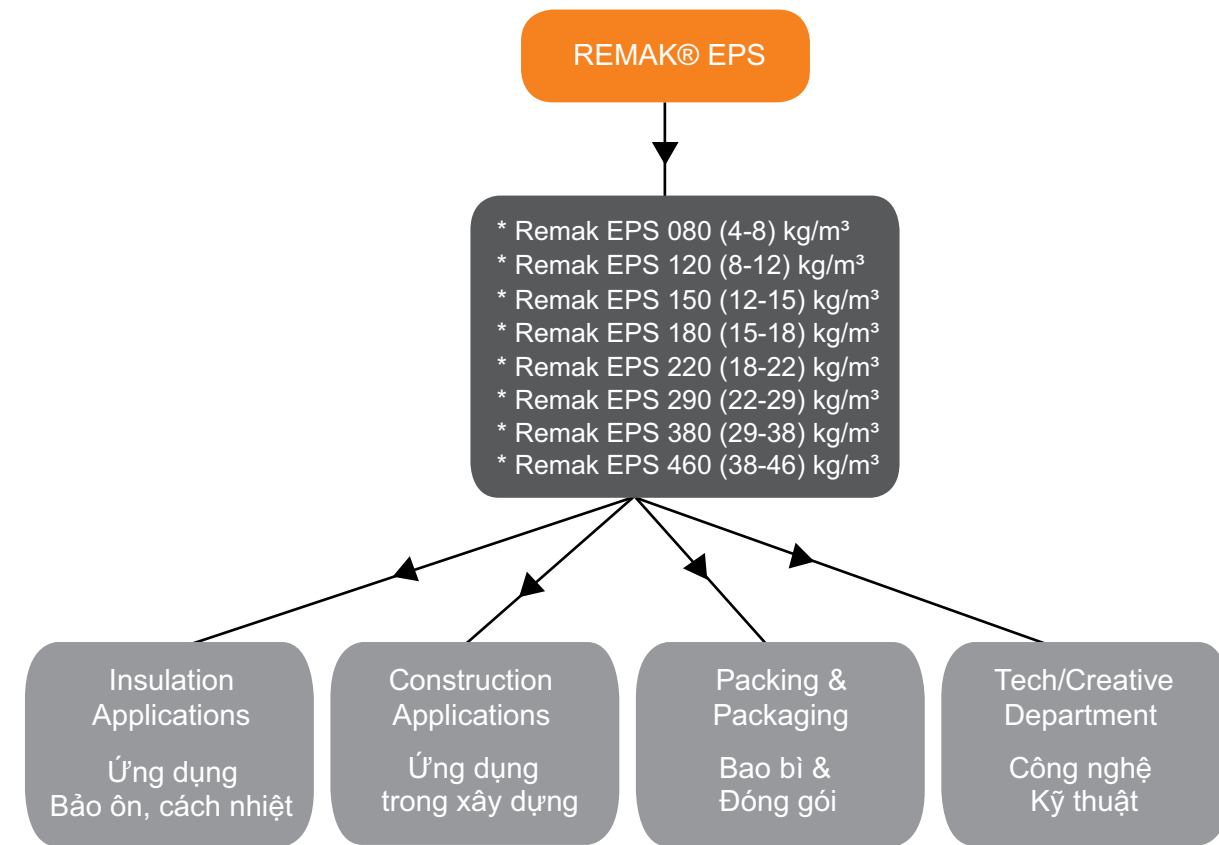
REMAK® EPS

* Remak EPS 080 (4-8) kg/m³
* Remak EPS 120 (8-12) kg/m³
* Remak EPS 150 (12-15) kg/m³
* Remak EPS 180 (15-18) kg/m³
* Remak EPS 220 (18-22) kg/m³
* Remak EPS 290 (22-29) kg/m³
* Remak EPS 380 (29-38) kg/m³
* Remak EPS 460 (38-46) kg/m³

Insulation Applications

Ứng dụng Bảo ôn, cách nhiệt

Construction Applications

Ứng dụng trong xây dựng

Packing & Packaging

Bao bì & Đóng gói

Tech/Creative Department

Công nghệ Kỹ thuật